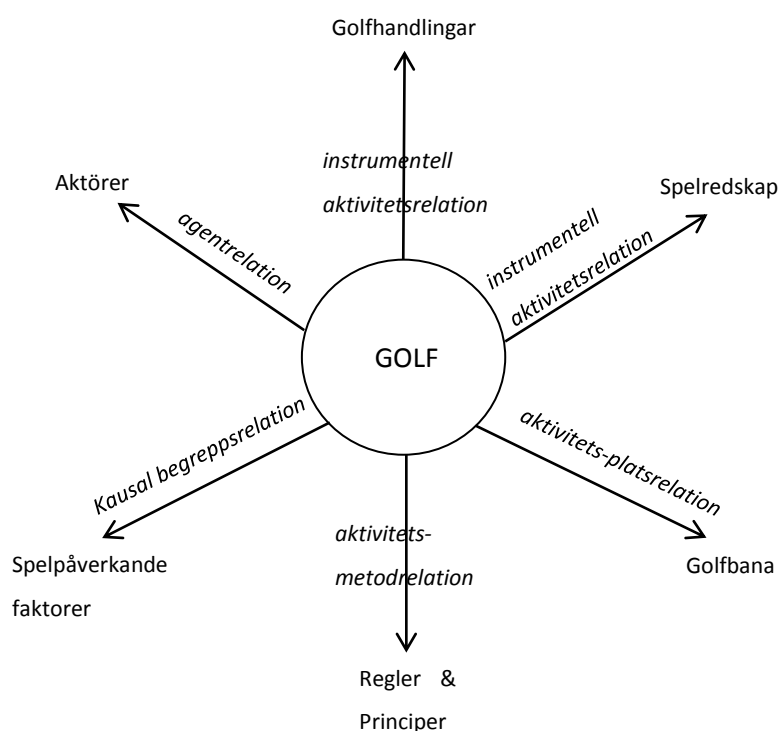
Golfhandlingar

instrumentell
aktivitetsrelation

Aktörer

agentrelation

Spelredskap

instrumentell
aktivitetsrelation

GOLF

Kausal begreppsrelation

aktivitets-platsrelation

Spelpåverkande faktorer

aktivitets-
metodrelation

Golfbana

Regler & Principer